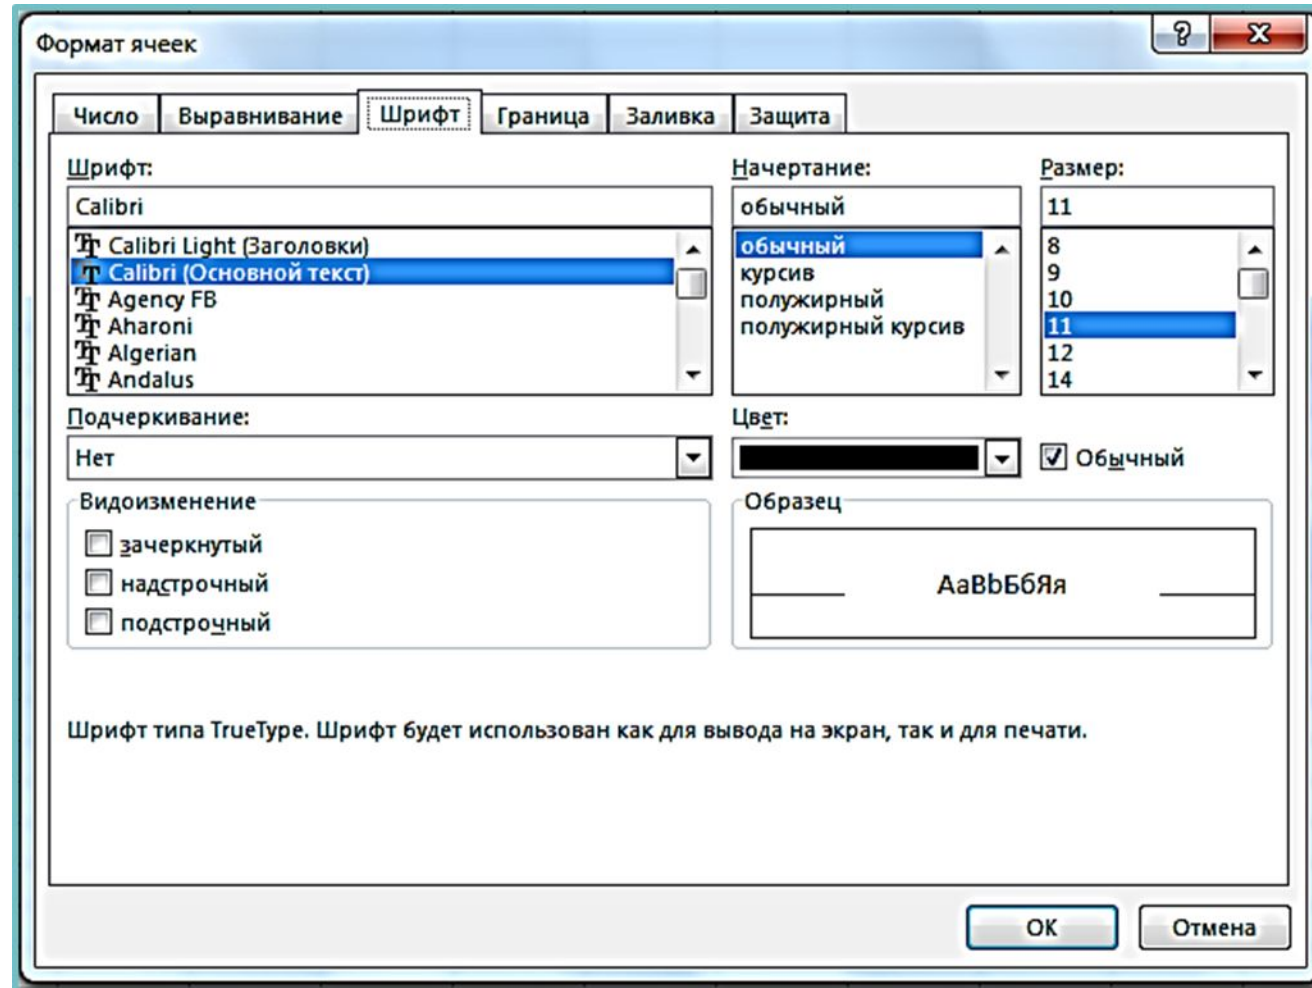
Формат ячеек

?
X

Число
Выравнивание
Шрифт
Граница
Заливка
Защита

Шрифт:
Calibri
Calibri Light (Заголовки)
Calibri (Основной текст)
Agency FB
Aharoni
Algerian
Andalus

Начертание:
обычный
обычный
курсив
полужирный
полужирный курсив

Размер:
11
8
9
10
11
12
14

Подчеркивание:
Нет

Цвет:

Обычный

Видоизменение
зачеркнутый
надстрочный
подстрочный

Образец
AaBbБбЯя

Шрифт типа TrueType. Шрифт будет использован как для вывода на экран, так и для печати.

ОК
Отмена